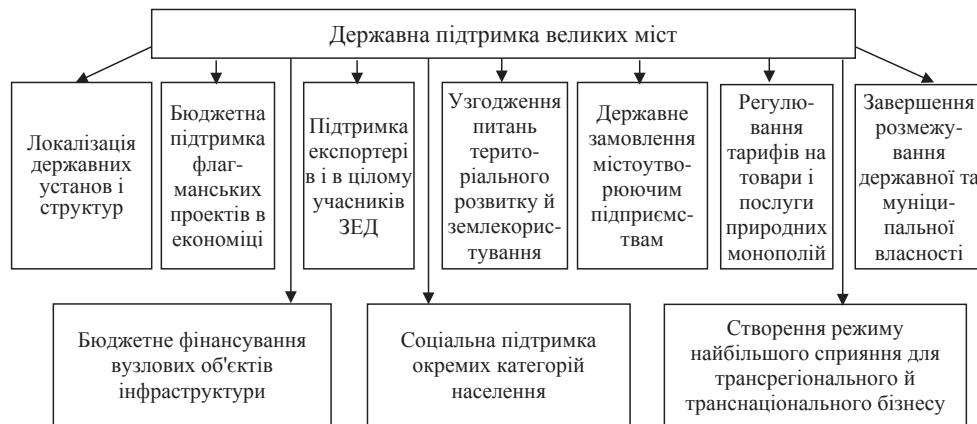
Державна підтримка великих міст

Локалізація державних установ і структур

Бюджетна підтримка флагманських проектів в економіці

Підтримка експортері в і в цілому учасників ЗЕД

Узгодження питань територіального розвитку й землекористування

Державне замовлення містоутворюючим підприємствам

Регулювання тарифів на товари і послуги природних монополій

Завершення розмежування державної та муніципальної власності

Бюджетне фінансування вузлових об'єктів інфраструктури

Соціальна підтримка окремих категорій населення

Створення режиму найбільшого сприяння для трансрегіонального й транснаціонального бізнесу